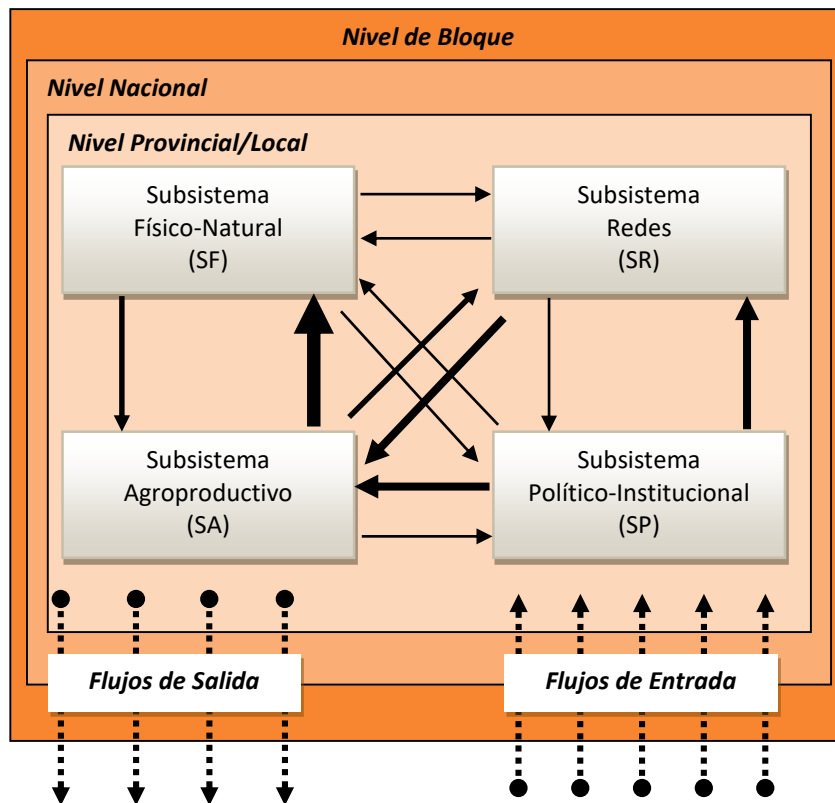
Nivel de Bloque

Nivel Nacional

Nivel Provincial/Local

Subsistema Físico-Natural (SF)

Subsistema Redes (SR)

Subsistema Agroproductivo (SA)

Subsistema Político-Institucional (SP)

Flujos de Salida

Flujos de Entrada